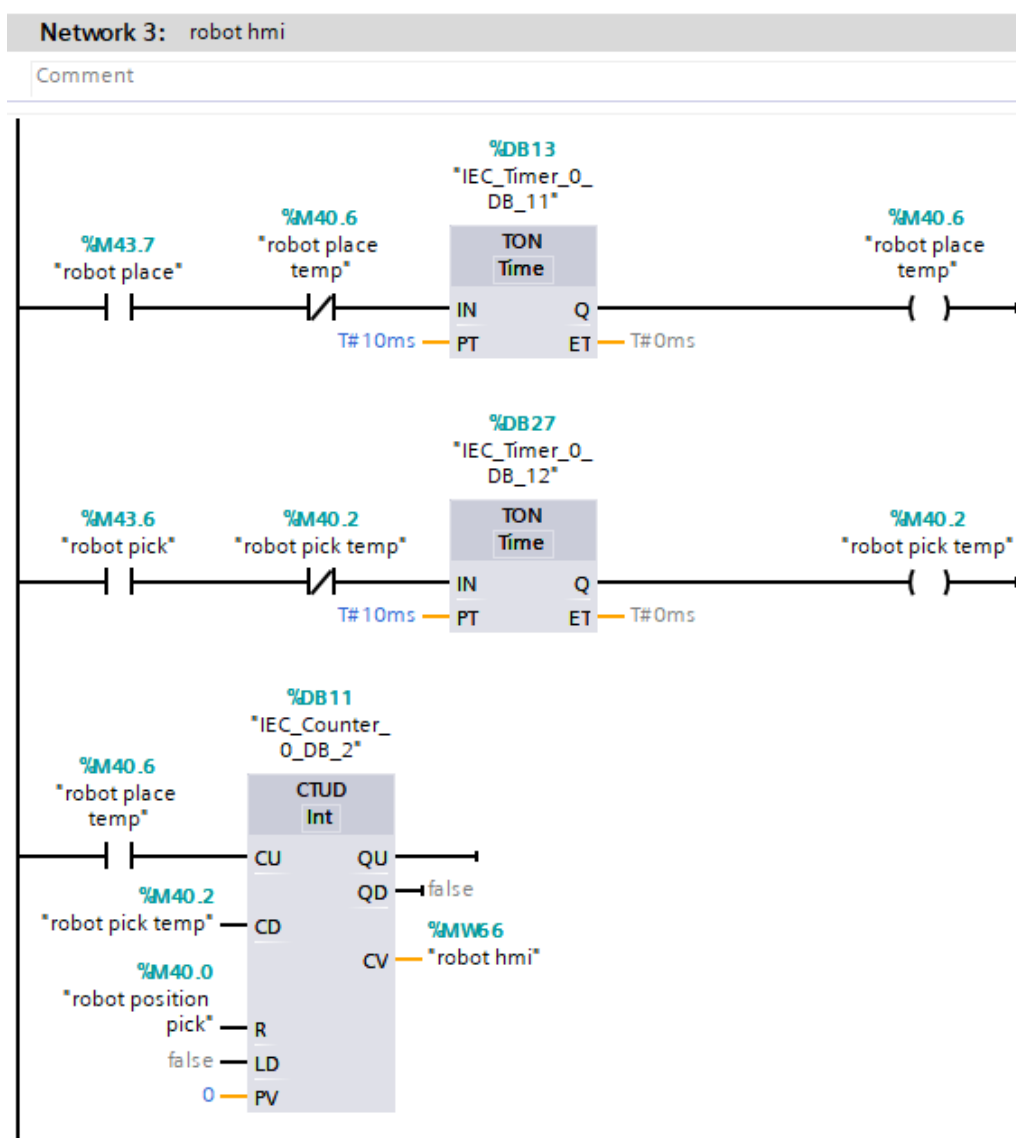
Network 3: robot hmi

Comment

%DB13
"IEC_Timer_0_DB_11"

%M43.7
"robot place"

%M40.6
"robot place temp"

TON
Time

IN Q
T#10ms PT ET T#0ms

%M40.6
"robot place temp"

%DB27
"IEC_Timer_0_DB_12"

%M43.6
"robot pick"

%M40.2
"robot pick temp"

TON
Time

IN Q
T#10ms PT ET T#0ms

%M40.2
"robot pick temp"

%DB11
"IEC_Counter_0_DB_2"

%M40.6
"robot place temp"

CTUD
Int

CU QU
QD false

%M40.2
"robot pick temp" CD

%MW66
CV "robot hmi"

%M40.0
"robot position pick" R

false LD

0 PV